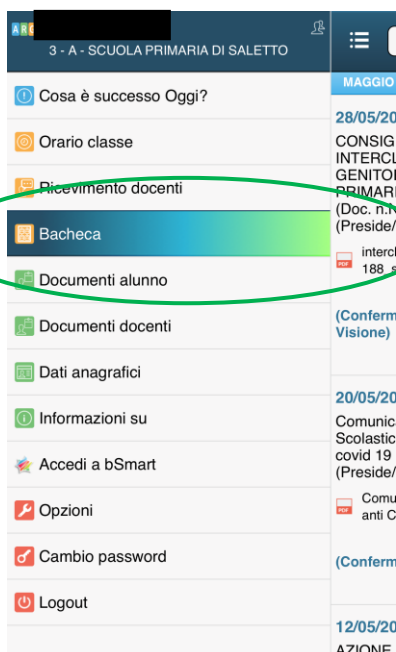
ARG
3 - A - SCUOLA PRIMARIA DI SALETTO

Cosa è successo Oggi?

Orario classe

Ricevimento docenti

Bacheca

Documenti alunno

Documenti docenti

Dati anagrafici

Informazioni su

Accedi a bSmart

Opzioni

Cambio password

Logout

MAGGIO

28/05/20
CONSIG
INTERCL
GENITO
PRIMAR
(Doc. n.
(Preside/

interc
188 s

(Conferm
Visione)

20/05/20
Comunic
Scolastic
covid 19
(Preside/

Comu
anti C

(Conferm

12/05/20
AZIONE